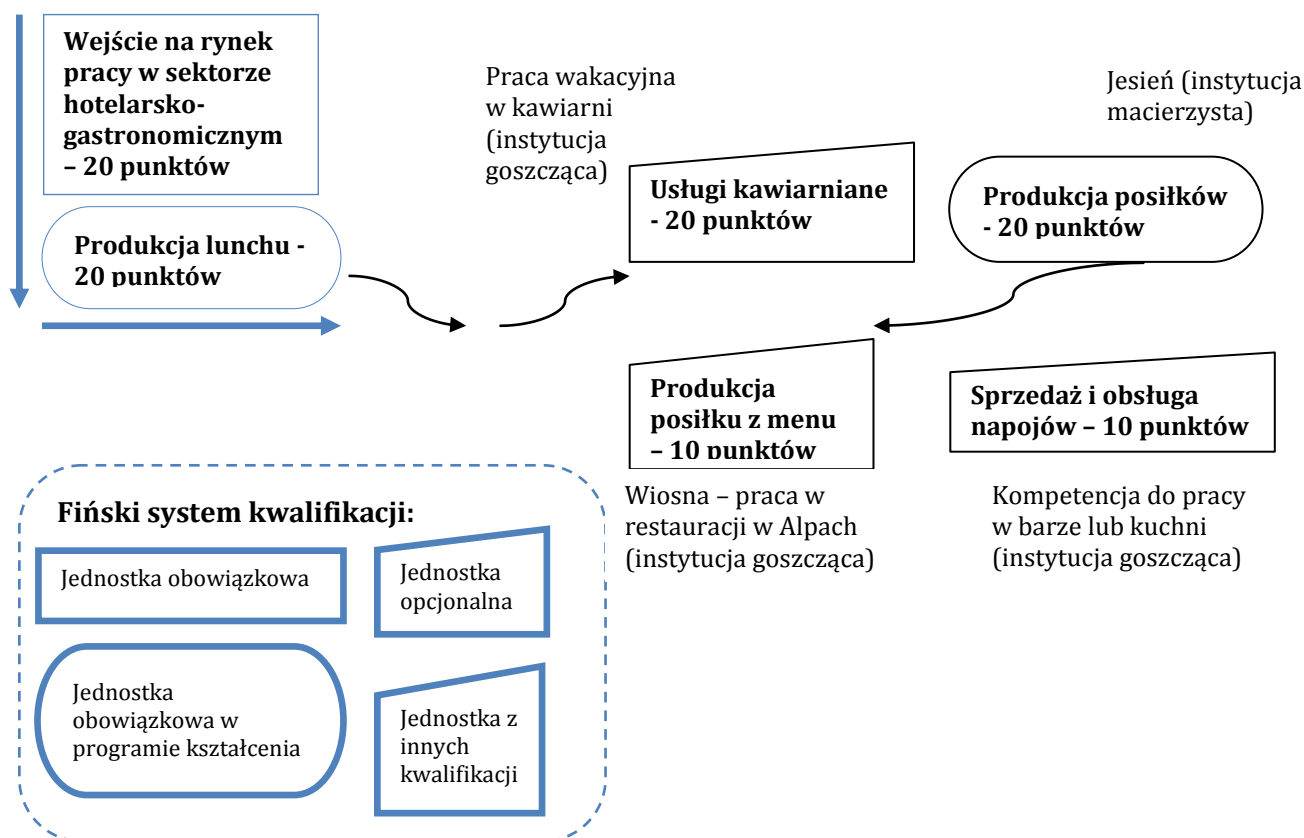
Wejście na rynek pracy w sektorze hotelarsko-gastronomicznym – 20 punktów

Produkcja lunchu - 20 punktów

Praca wakacyjna w kawiarni (instytucja goszcząca)

Usługi kawiarniane - 20 punktów

Jesień (instytucja macierzysta)

Produkcja posiłków - 20 punktów

Produkcja posiłku z menu – 10 punktów

Sprzedaż i obsługa napojów – 10 punktów

Wiosna – praca w restauracji w Alpach (instytucja goszcząca)

Kompetencja do pracy w barze lub kuchni (instytucja goszcząca)

Fiński system kwalifikacji:

Jednostka obowiązkowa

Jednostka opcjonalna

Jednostka obowiązkowa w programie kształcenia

Jednostka z innych kwalifikacji